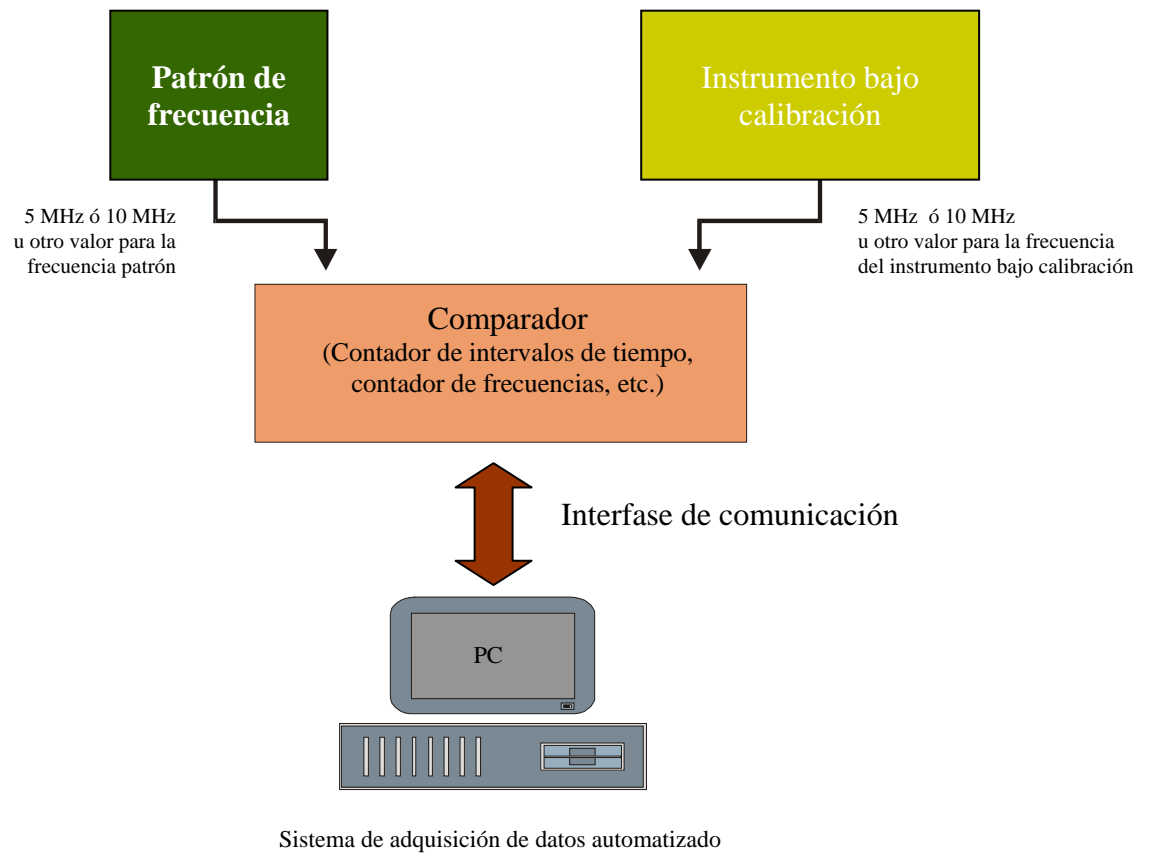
Patrón de frecuencia

Instrumento bajo calibración

5 MHz ó 10 MHz
u otro valor para la
frecuencia patrón

5 MHz ó 10 MHz
u otro valor para la frecuencia
del instrumento bajo calibración

Comparador
(Contador de intervalos de tiempo, contador de frecuencias, etc.)

Interfase de comunicación

PC

Sistema de adquisición de datos automatizado